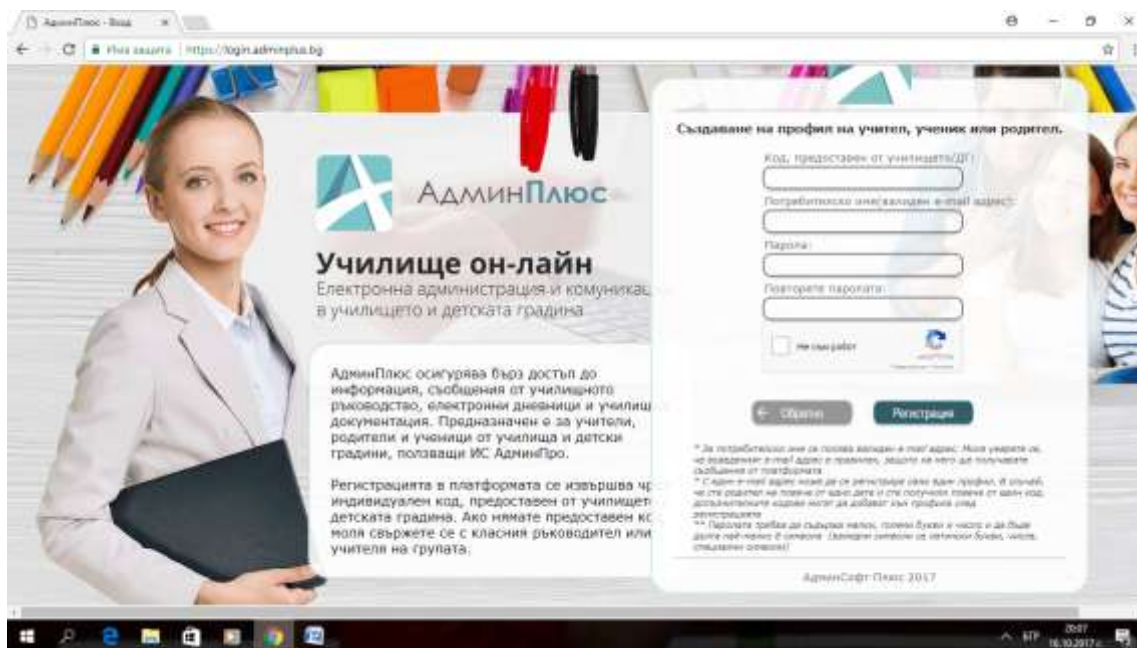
АдминПлюс - Вход

Има защита | https://login.adminplus.bg

АдминПлюс

Училище он-лайн

Електронна администрация и комуникац в училището и детската градина

АдминПлюс осигурява бърз достъп до информация, съобщения от училищното ръководство, електронни дневници и училищ документация. Предназначен е за учители, родители и ученици от училища и детски градини, ползващи ИС АдминПро.

Регистрацията в платформата се извършва чр индивидуален код, предоставен от училищет детската градина. Ако нямате предоставен ко моля свържете се с класния ръководител или учителя на групата.

Създаване на профил на учител, ученик или родител.

Код, предоставен от училището/ДГ:

Потребителско име(валиден e-mail адрес):

Парола:

Повторете паролата:

Не съм робот

Обратно

Регистрация

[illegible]

АдминСофт Плюс 2017

БГР 20:07 16.10.2017 г.